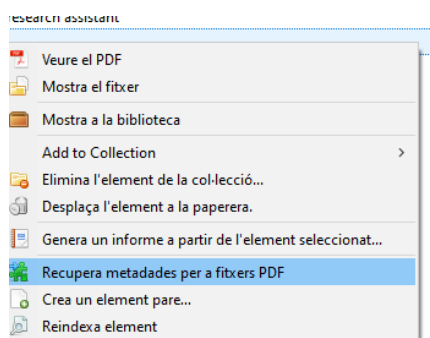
esearch assistant

Veure el PDF
Mostra el fitxer
Mostra a la biblioteca
Add to Collection >
Elimina l'element de la col·lecció...
Desplaça l'element a la paperera.
Genera un informe a partir de l'element seleccionat...
Recupera metadades per a fitxers PDF
Crea un element pare...
Reindexa element